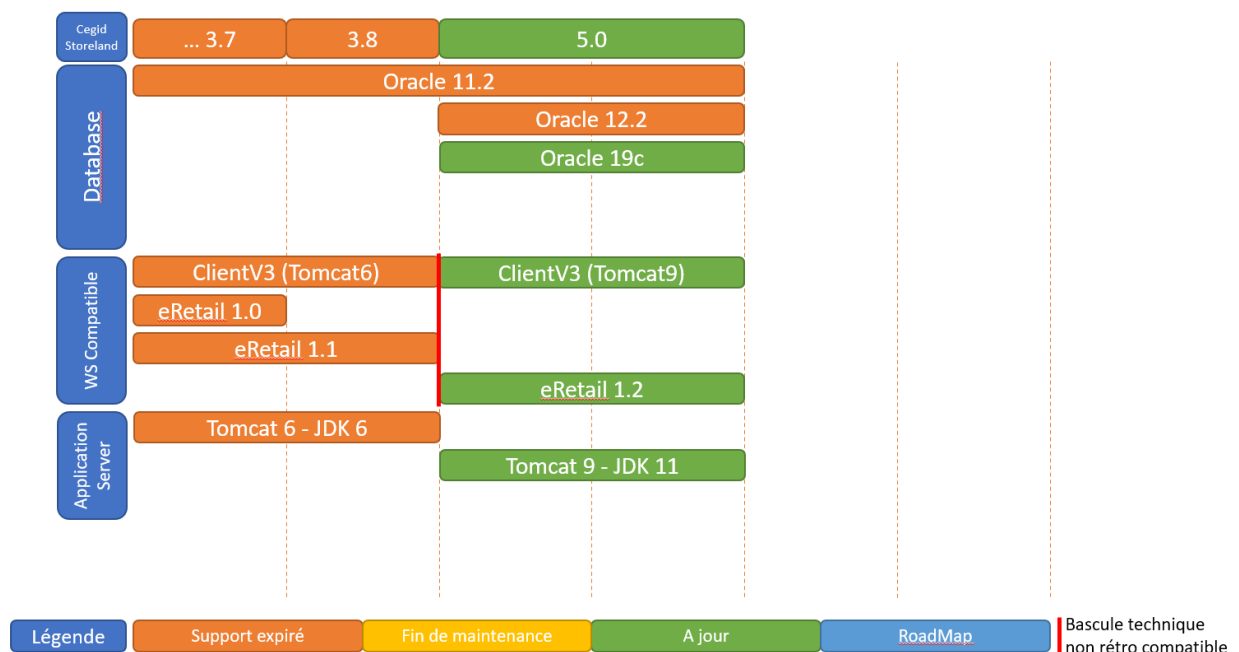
Cegid Storeland

... 3.7

3.8

5.0

Database

Oracle 11.2

Oracle 12.2

Oracle 19c

WS Compatible

ClientV3 (Tomcat6)

ClientV3 (Tomcat9)

eRetail 1.0

eRetail 1.1

eRetail 1.2

Application Server

Tomcat 6 - JDK 6

Tomcat 9 - JDK 11

Légende

Support expiré

Fin de maintenance

A jour

RoadMap

Bascule technique non rétro compatible